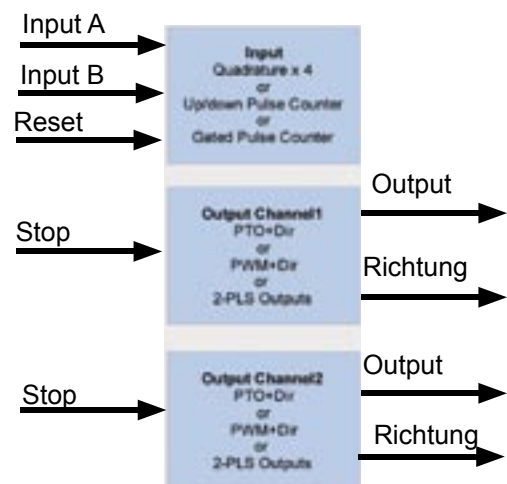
Input A
Input B
Reset

Input
Quadrature x 4
or
Up/down Pulse Counter
or
Gated Pulse Counter

Stop

Output Channel1
PTO+Dir
or
PWM+Dir
or
2-PLS Outputs

Output
Richtung

Stop

Output Channel2
PTO+Dir
or
PWM+Dir
or
2-PLS Outputs

Output
Richtung